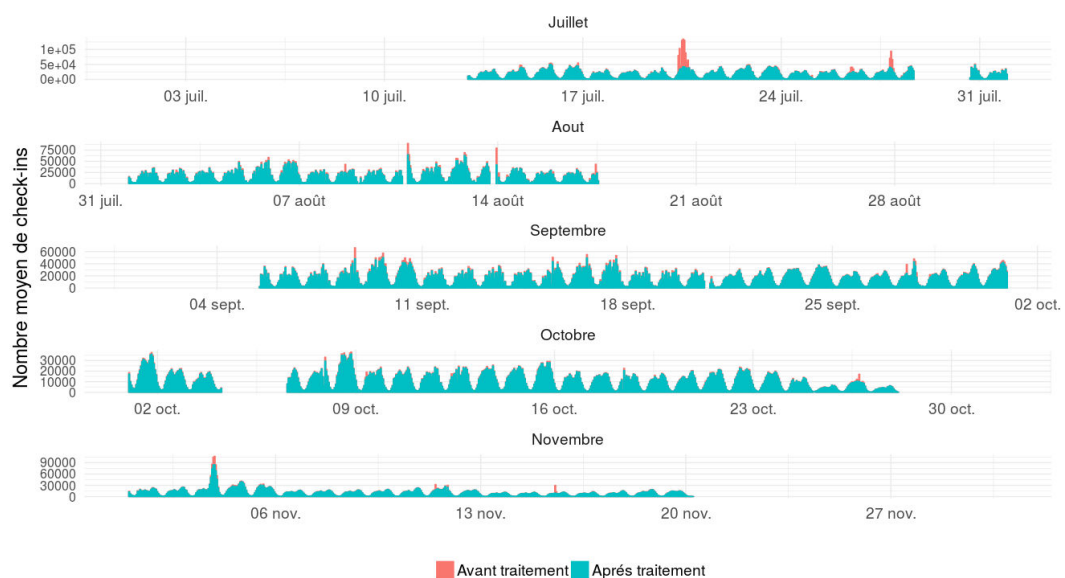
Juillet

1e+05
5e+04
0e+00

03 juil. 10 juil. 17 juil. 24 juil. 31 juil.

Aout

75000
50000
25000
0

31 juil. 07 août 14 août 21 août 28 août

Septembre

60000
40000
20000
0

04 sept. 11 sept. 18 sept. 25 sept. 02 oct.

Octobre

30000
20000
10000
0

02 oct. 09 oct. 16 oct. 23 oct. 30 oct.

Novembre

90000
60000
30000
0

06 nov. 13 nov. 20 nov. 27 nov.

Nombre moyen de check-ins

Avant traitement Aprés traitement